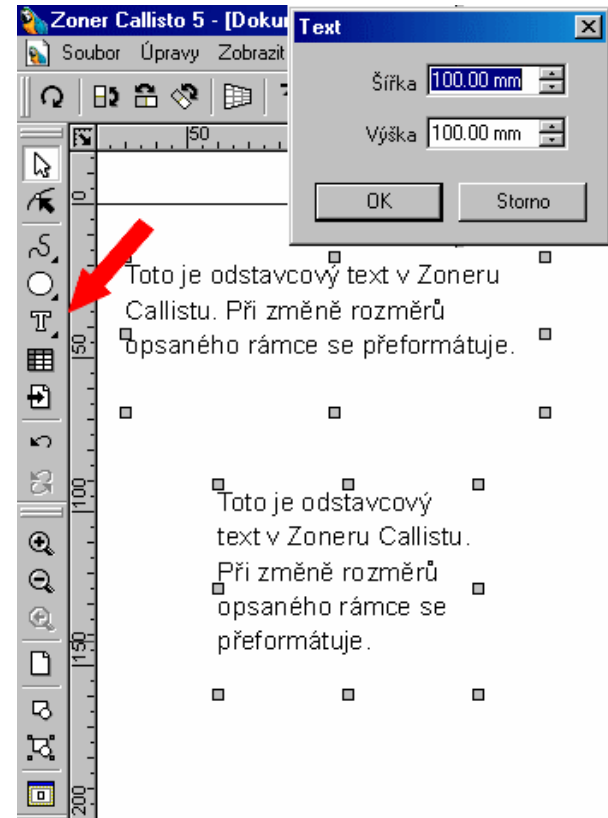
Zoner Callisto 5 - [Dokum

Soubor Úpravy Zobrazit

Text

Šířka 100.00 mm

Výška 100.00 mm

OK

Storno

50

0

50

100

150

200

Toto je odstavcový text v Zoneru Callistu. Při změně rozměrů opsaného rámce se přeformátuje.

Toto je odstavcový text v Zoneru Callistu. Při změně rozměrů opsaného rámce se přeformátuje.